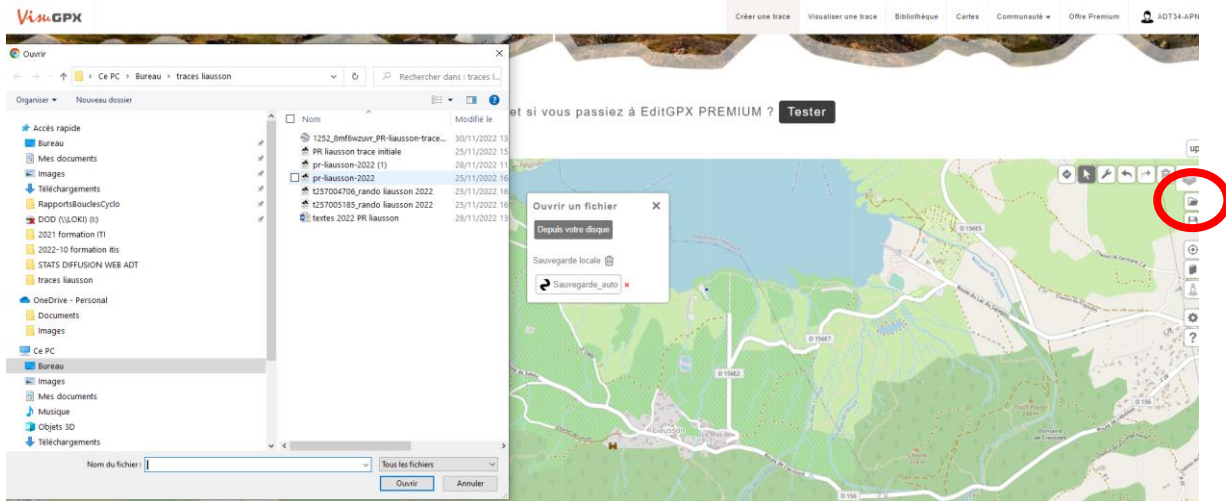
VisuGPX

Créer une trace | Visualiser une trace | Bibliothèque | Cartes | Communauté ▾ | Offre Premium | ADT34-APN

Ouvrir

Ce PC › Bureau › traces liausson

Rechercher dans : traces l...

Organiser ▾ | Nouveau dossier

Accès rapide
Bureau
Mes documents
Images
Téléchargements
RapportsBouclesCyclo
DOD (\\LOKI) (I:)
2021 formation ITI
2022-10 formation itis
STATS DIFFUSION WEB ADT
traces liausson
OneDrive - Personal
Documents
Images
Ce PC
Bureau
Images
Mes documents
Musique
Objets 3D
Téléchargements

| Nom | Modifié le |
|---|---|
| 1252_8mf6wzuvr_PR-liausson-trace... | 30/11/2022 13 |
| PR liausson trace initiale | 25/11/2022 15 |
| pr-liausson-2022 (1) | 28/11/2022 11 |
| pr-liausson-2022 | 25/11/2022 16 |
| t257004706_rando liausson 2022 | 25/11/2022 16 |
| t257005185_rando liausson 2022 | 25/11/2022 16 |
| textes 2022 PR liausson | 28/11/2022 13 |

Nom du fichier : | Tous les fichiers
Ouvrir | Annuler

et si vous passiez à EditGPX PREMIUM ? Tester

Ouvrir un fichier
Depuis votre disque
Sauvegarde locale
Sauvegarde_auto

up

D 156E5
D 156E7
D 156E2
D 156
Liausson